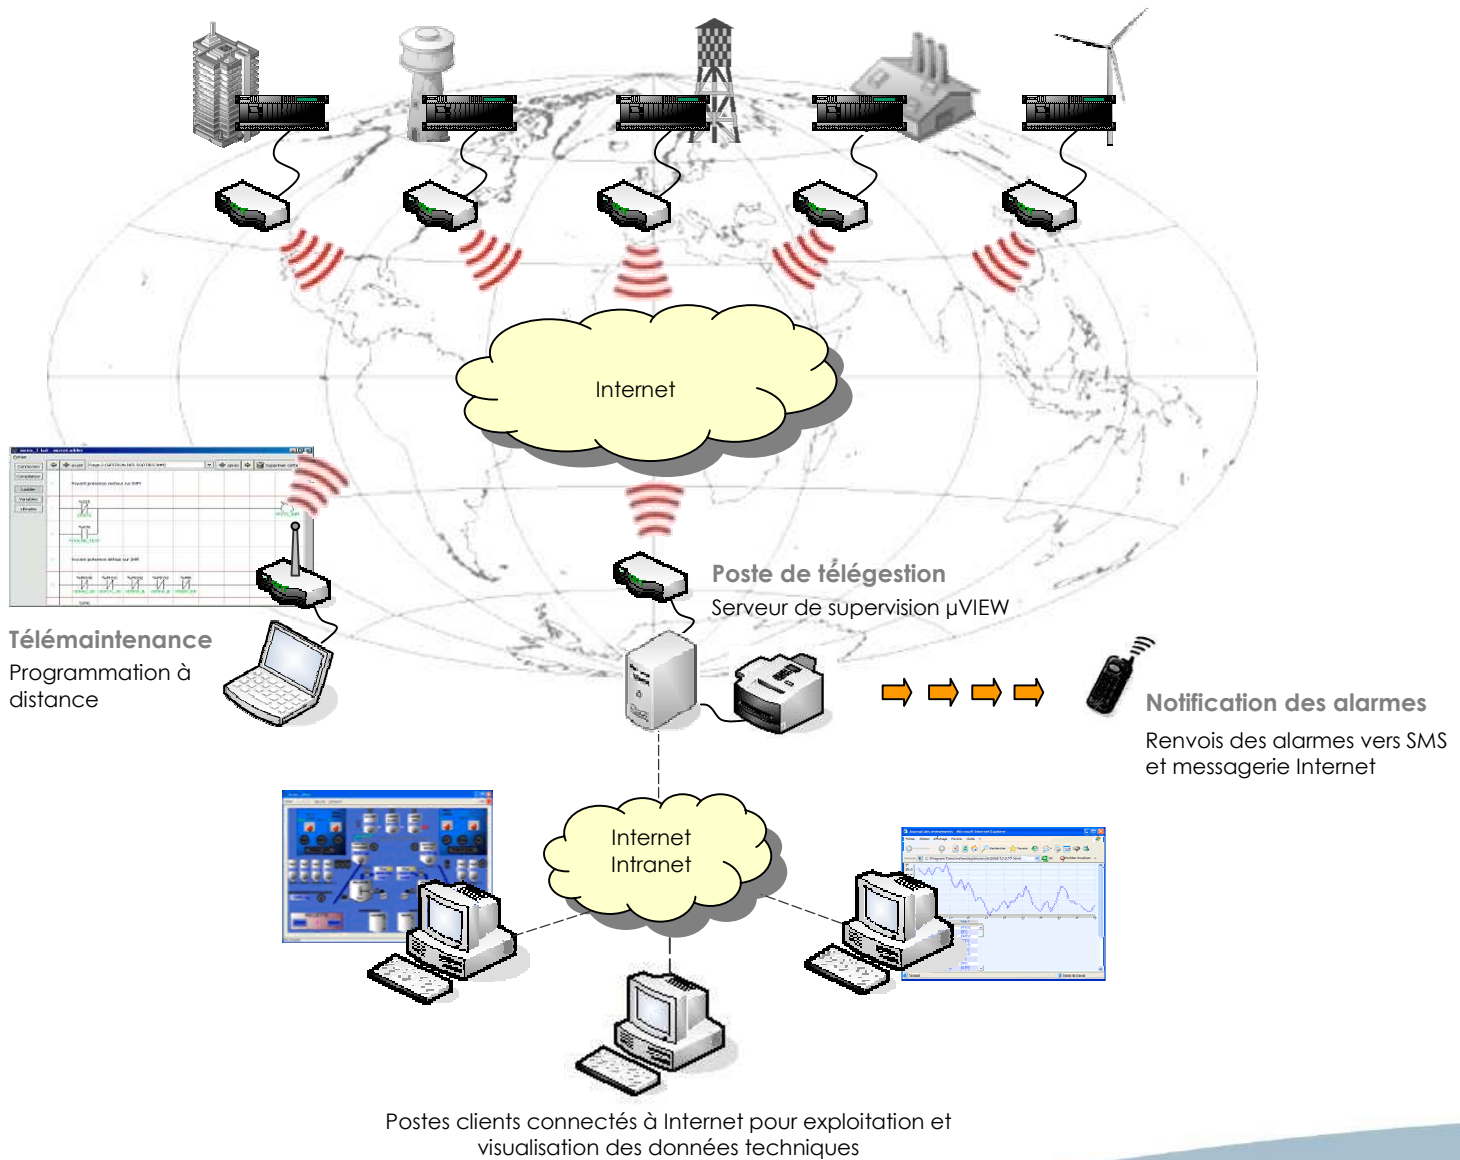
Internet

Télémaintenance
Programmation à distance

Poste de télégestion
Serveur de supervision µVIEW

Notification des alarmes
Renvois des alarmes vers SMS et messagerie Internet

Internet
Intranet

Postes clients connectés à Internet pour exploitation et visualisation des données techniques